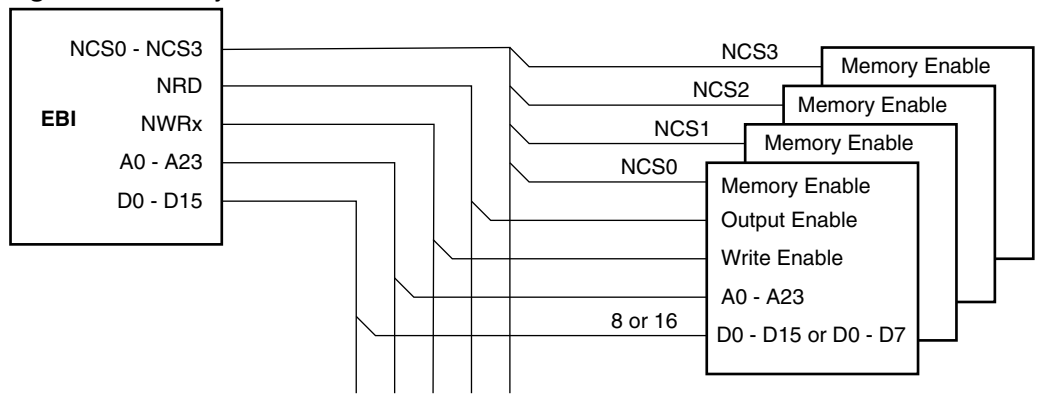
EBI

NCS0 - NCS3

NRD

NWRx

A0 - A23

D0 - D15

NCS3

NCS2

NCS1

NCS0

8 or 16

Memory Enable

Memory Enable

Memory Enable

Memory Enable

Output Enable

Write Enable

A0 - A23

D0 - D15 or D0 - D7